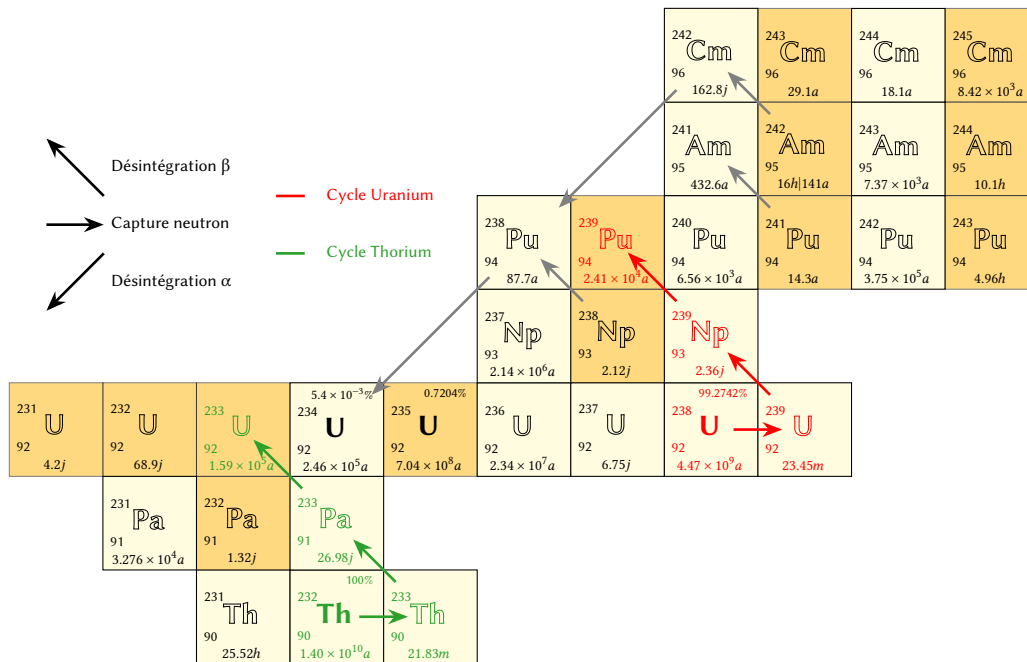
Désintégration β

Capture neutron

Désintégration α

Cycle Uranium

Cycle Thorium

| | | | | | | | | | | |
|---|---|---|---|---|---|---|---|---|---|---|
| | | | | | | | $^{242}_{96}$Cm 162.8$j$ | $^{243}_{96}$Cm 29.1$a$ | $^{244}_{96}$Cm 18.1$a$ | $^{245}_{96}$Cm $8.42\times10^{3}a$ |
| | | | | | | | $^{241}_{95}$Am 432.6$a$ | $^{242}_{95}$Am 16$h$\|141$a$ | $^{243}_{95}$Am $7.37\times10^{3}a$ | $^{244}_{95}$Am 10.1$h$ |
| | | | | | $^{238}_{94}$Pu 87.7$a$ | $^{239}_{94}$Pu $2.41\times10^{4}a$ | $^{240}_{94}$Pu $6.56\times10^{3}a$ | $^{241}_{94}$Pu 14.3$a$ | $^{242}_{94}$Pu $3.75\times10^{5}a$ | $^{243}_{94}$Pu 4.96$h$ |
| | | | | | $^{237}_{93}$Np $2.14\times10^{6}a$ | $^{238}_{93}$Np 2.12$j$ | $^{239}_{93}$Np 2.36$j$ | | | |
| $^{231}_{92}$U 4.2$j$ | $^{232}_{92}$U 68.9$j$ | $^{233}_{92}$U $1.59\times10^{5}a$ | $5.4\times10^{-3}\%$ $^{234}_{92}$U $2.46\times10^{5}a$ | 0.7204% $^{235}_{92}$U $7.04\times10^{8}a$ | $^{236}_{92}$U $2.34\times10^{7}a$ | $^{237}_{92}$U 6.75$j$ | 99.2742% $^{238}_{92}$U $4.47\times10^{9}a$ | $^{239}_{92}$U 23.45$m$ | | |
| | $^{231}_{91}$Pa $3.276\times10^{4}a$ | $^{232}_{91}$Pa 1.32$j$ | $^{233}_{91}$Pa 26.98$j$ | | | | | | | |
| | | $^{231}_{90}$Th 25.52$h$ | $^{232}_{90}$Th $1.40\times10^{10}a$ | 100% $^{233}_{90}$Th 21.83$m$ | | | | | | |